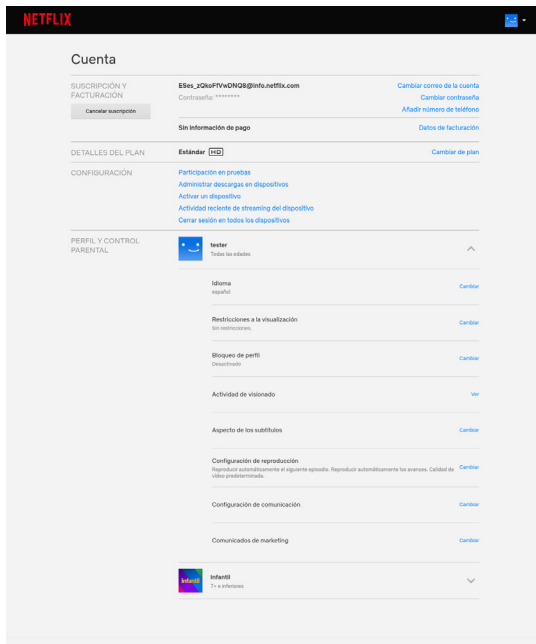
NETFLIX

Cuenta

SUSCRIPCIÓN Y FACTURACIÓN

Cancelar suscripción

ESes_zQkoFfVwDNQ8@info.netflix.com
Contraseña: ********

Cambiar correo de la cuenta
Cambiar contraseña
Añadir número de teléfono

Sin información de pago

Datos de facturación

DETALLES DEL PLAN

Estándar HD

Cambiar de plan

CONFIGURACIÓN

Participación en pruebas
Administrar descargas en dispositivos
Activar un dispositivo
Actividad reciente de streaming del dispositivo
Cerrar sesión en todos los dispositivos

PERFIL Y CONTROL PARENTAL

tester
Todas las edades

Idioma
español
Cambiar

Restricciones a la visualización
Sin restricciones.
Cambiar

Bloqueo de perfil
Desactivado
Cambiar

Actividad de visionado
Ver

Aspecto de los subtítulos
Cambiar

Configuración de reproducción
Reproducir automáticamente el siguiente episodio. Reproducir automáticamente los avances. Calidad de vídeo predeterminada.
Cambiar

Configuración de comunicación
Cambiar

Comunicados de marketing
Cambiar

infantil

Infantil
7+ e inferiores